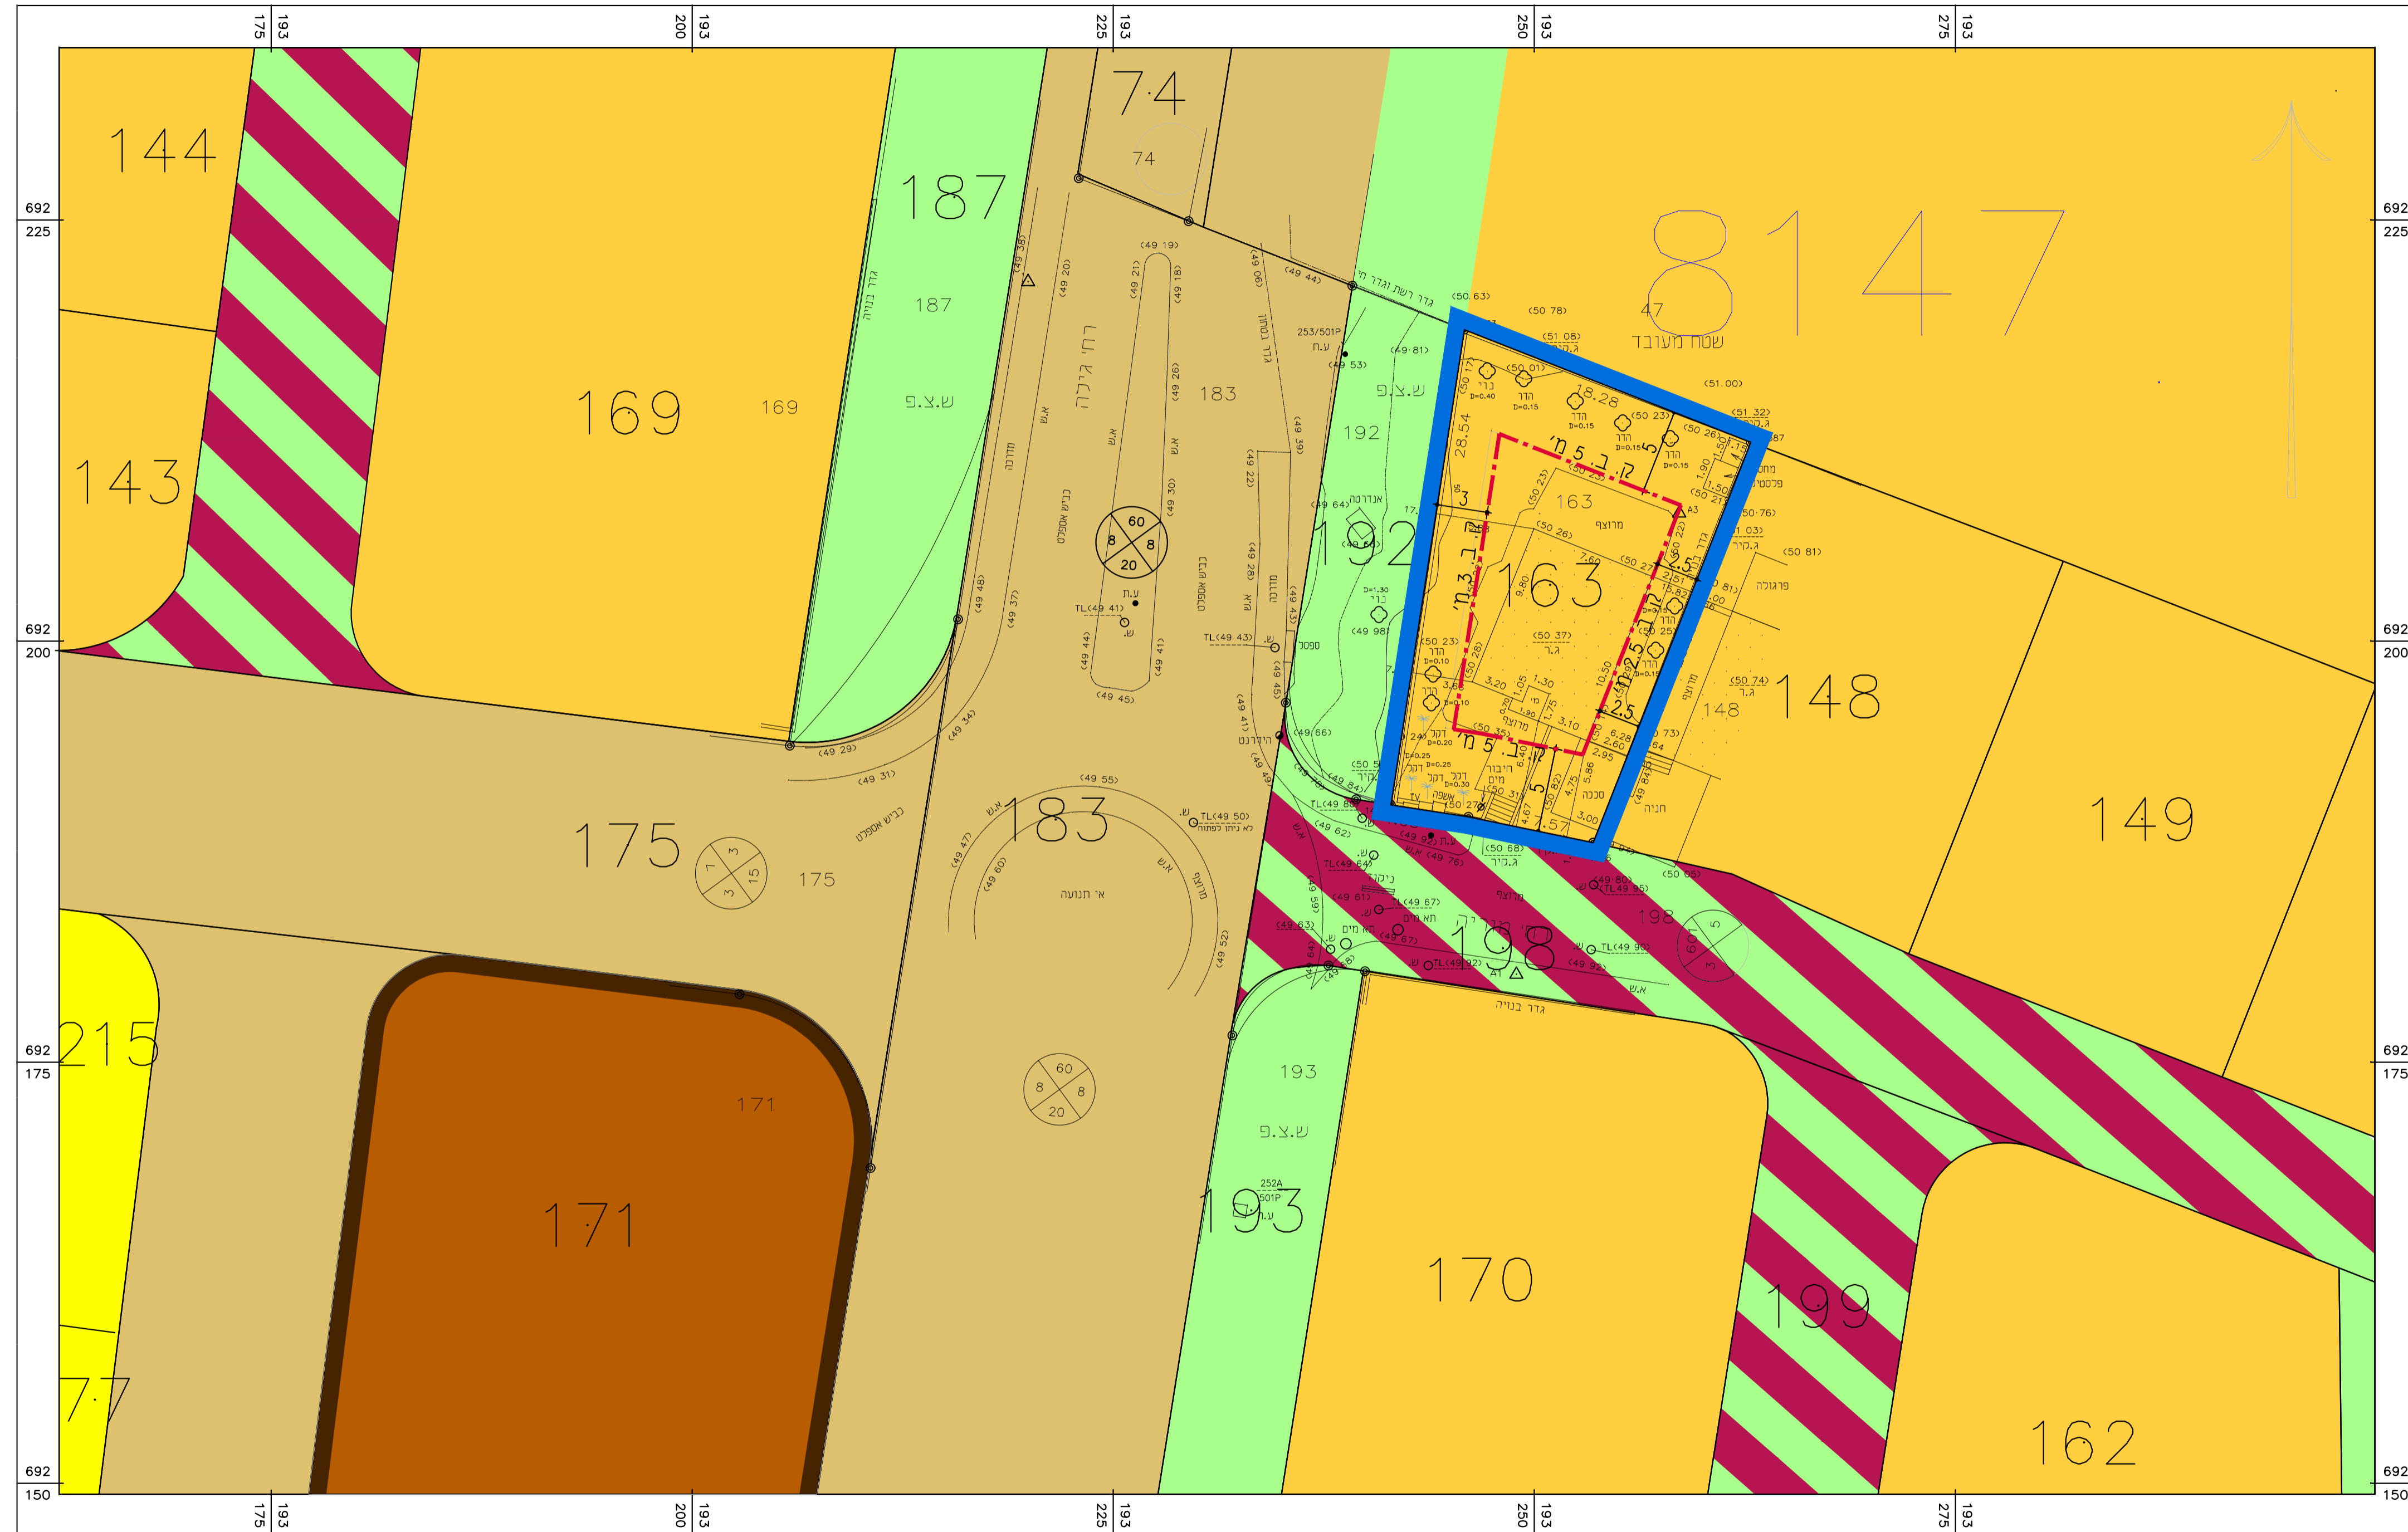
175 193
200 193
225 193
250 193
275 193

692 225
692 200
692 175
692 150

144
143
169
169
187
187
74
74
8147
47
שטח מעובד
183
183
192
192
163
163
148
148
149
175
175
171
171
215
77
193
193
170
198
198
199
162

רח' גילה
ש.צ.פ
ש.צ.פ
ש.צ.פ
גדר בנויה
גדר בנויה
גדר רשת וגדר חי
גדר בטון
כביש אספלט
כביש אספלט
כביש אספלט
מדרכה
מדרכה
מדרכה
א.ש
א.ש
א.ש
א.ש
אי תנועה
מרוצף
מרוצף
מרוצף
מרוצף
אנדרטה
ספסל
חניה
סככה
פרגולה
מחסן פלסטיק
ג.קיר
ג.קיר
ג.קיר
ג.ר
ג.ר
הדר
הדר
הדר
הדר
הדר
ברוש
ניקוז
תא מים
תא מים
חיבור מים
אשפה
דקל
דקל
קו ב.5 מ'
קו ב.3 מ'
קו ב.5 מ'
קו ב.2.5 מ'
ע.ח
ע.ח
ע.ת
ש.
TL(49 41)
TL(49 43)
TL(49 50) לא ניתן לפתוח
TL(49 64)
TL(49 67)
TL(49 92)
TL(49 95)
TL(49 99)
TL(49 80)
253/501P
252A 501P
A1
A3
18.28
28.54
9.80
7.60
6.28
2.60
2.95
3.10
3.20
1.30
1.05
1.90
1.75
10.50
5.86
4.75
4.67
3.00
1.50
1.90
(49 19)
(49 44)
(49 81)
(49 53)
(49 64)
(49 98)
(49 66)
(49 84)
(49 62)
(49 76)
(49 61)
(49 63)
(49 29)
(49 31)
(49 34)
(49 37)
(49 38)
(49 48)
(49 20)
(49 21)
(49 18)
(49 06)
(49 26)
(49 30)
(49 39)
(49 22)
(49 28)
(49 43)
(49 44)
(49 45)
(49 41)
(49 47)
(49 55)
(49 60)
(49 52)
(50 63)
(50 78)
(51 08)
(50 01)
(50 23)
(50 26)
(50 21)
(51.00)
(51 32)
(50 76)
(51 03)
(50 81)
(50 37)
(50 74)
(50 68)
(50 65)
(50 27)
60
8
8
20
7
3
3
15
5
3